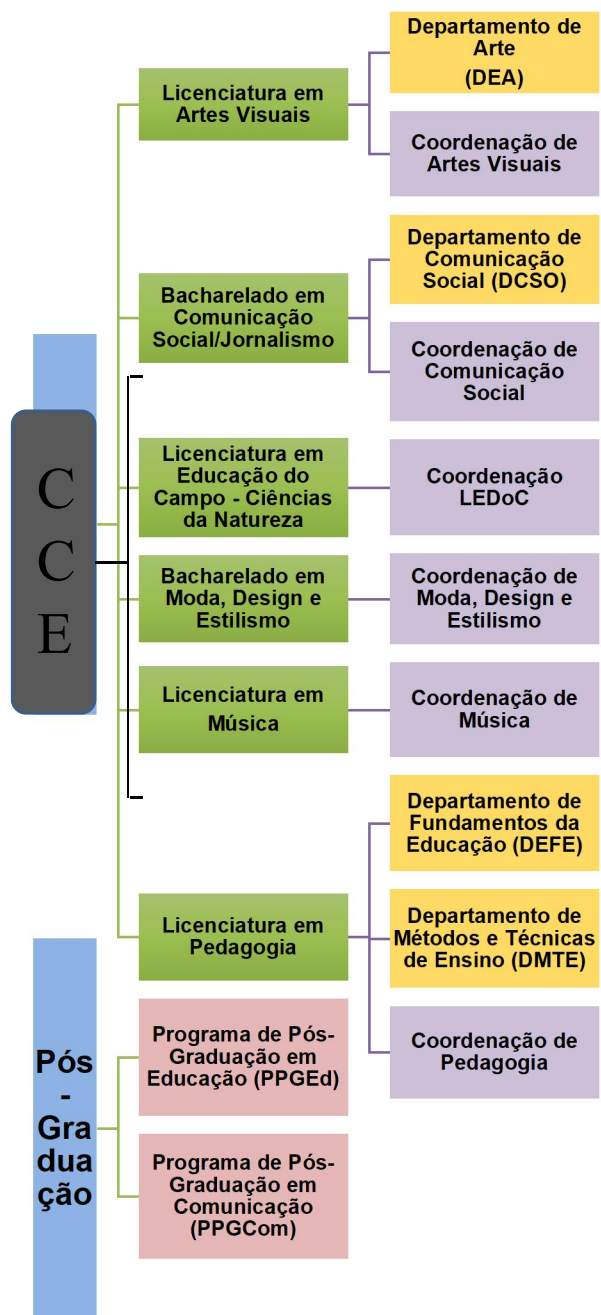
C C E

Licenciatura em Artes Visuais

Departamento de Arte (DEA)

Coordenação de Artes Visuais

Bacharelado em Comunicação Social/Jornalismo

Departamento de Comunicação Social (DCSO)

Coordenação de Comunicação Social

Licenciatura em Educação do Campo - Ciências da Natureza

Coordenação LEDoC

Bacharelado em Moda, Design e Estilismo

Coordenação de Moda, Design e Estilismo

Licenciatura em Música

Coordenação de Música

Licenciatura em Pedagogia

Departamento de Fundamentos da Educação (DEFE)

Departamento de Métodos e Técnicas de Ensino (DMTE)

Coordenação de Pedagogia

Pós - Graduação

Programa de Pós-Graduação em Educação (PPGEd)

Programa de Pós-Graduação em Comunicação (PPGCom)